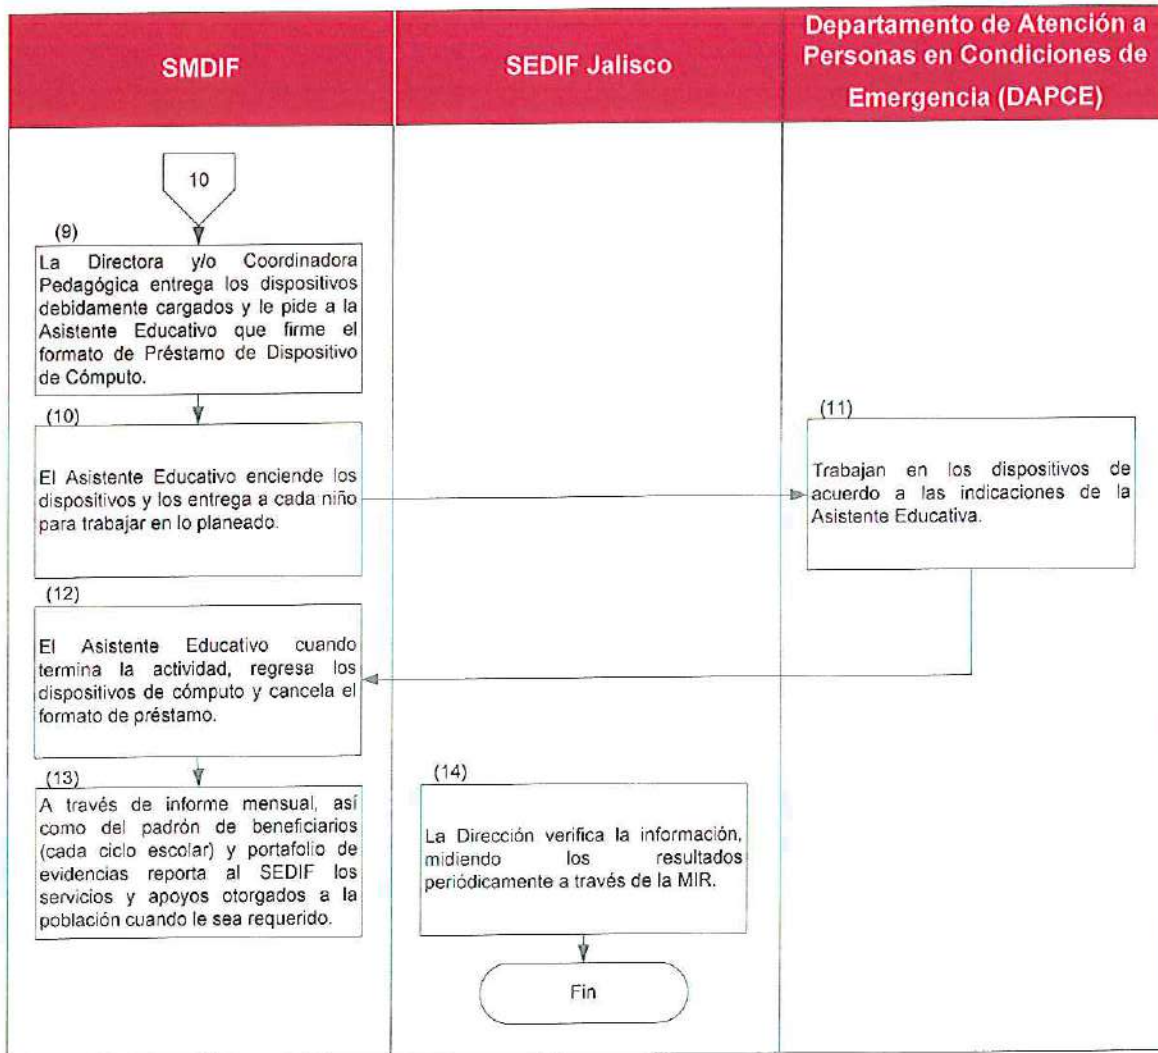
SMDIF

SEDIF Jalisco

Departamento de Atención a Personas en Condiciones de Emergencia (DAPCE)

10

(9)
La Directora y/o Coordinadora Pedagógica entrega los dispositivos debidamente cargados y le pide a la Asistente Educativo que firme el formato de Préstamo de Dispositivo de Cómputo.

(10)
El Asistente Educativo enciende los dispositivos y los entrega a cada niño para trabajar en lo planeado.

(11)
Trabajan en los dispositivos de acuerdo a las indicaciones de la Asistente Educativa.

(12)
El Asistente Educativo cuando termina la actividad, regresa los dispositivos de cómputo y cancela el formato de préstamo.

(13)
A través de informe mensual, así como del padrón de beneficiarios (cada ciclo escolar) y portafolio de evidencias reporta al SEDIF los servicios y apoyos otorgados a la población cuando le sea requerido.

(14)
La Dirección verifica la información, midiendo los resultados periódicamente a través de la MIR.

Fin